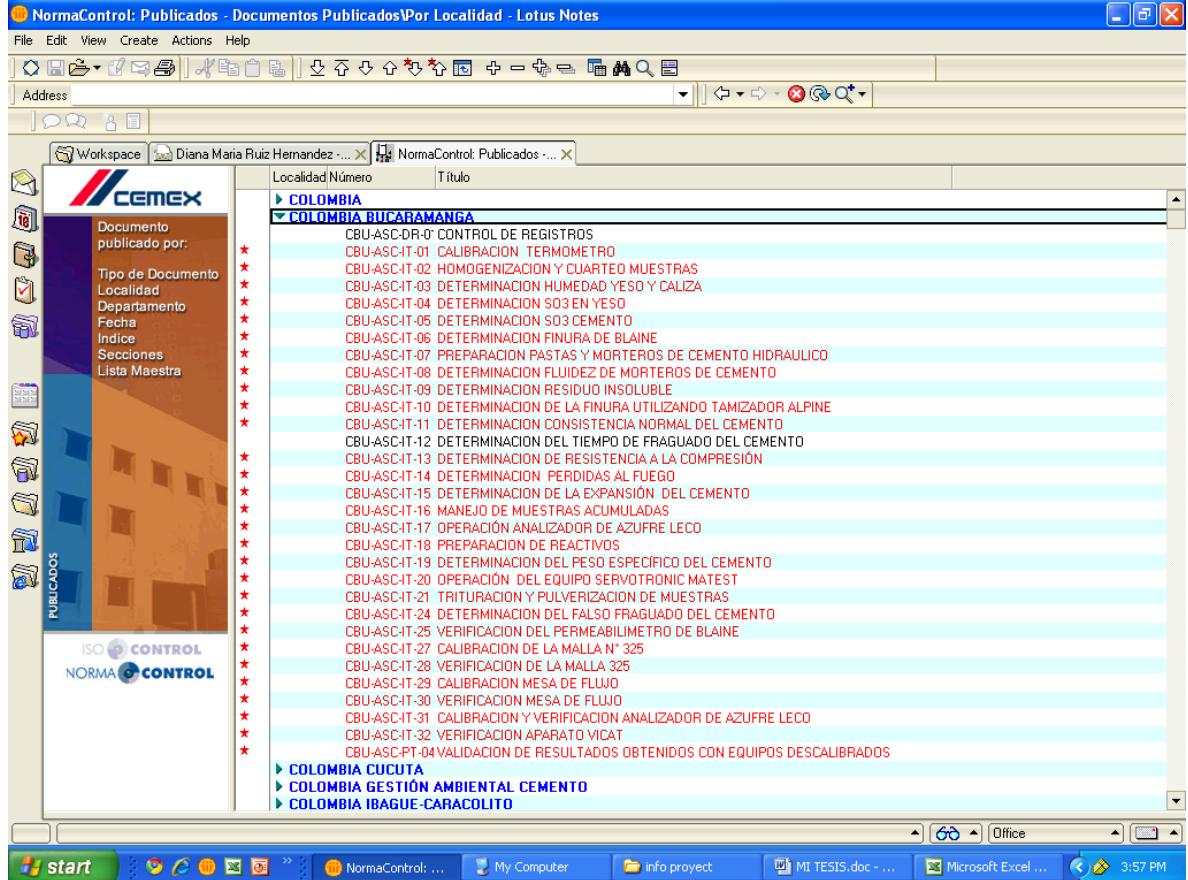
NormaControl: Publicados - Documentos Publicados\Por Localidad - Lotus Notes

File Edit View Create Actions Help

Address

Workspace | Diana Maria Ruiz Hernandez - ... | NormaControl: Publicados - ...

CEMEX

Documento publicado por:

Tipo de Documento
Localidad
Departamento
Fecha
Indice
Secciones
Lista Maestra

PUBLICADOS

ISO CONTROL
NORMA CONTROL

| Localidad | Número | Título |
|---|---|---|

COLOMBIA
COLOMBIA BUCARAMANGA
CBU-ASC-DR-0' CONTROL DE REGISTROS
CBU-ASC-IT-01 CALIBRACION TERMOMETRO
CBU-ASC-IT-02 HOMOGENIZACION Y CUARTEO MUESTRAS
CBU-ASC-IT-03 DETERMINACION HUMEDAD YESO Y CALIZA
CBU-ASC-IT-04 DETERMINACION SO3 EN YESO
CBU-ASC-IT-05 DETERMINACION SO3 CEMENTO
CBU-ASC-IT-06 DETERMINACION FINURA DE BLAINE
CBU-ASC-IT-07 PREPARACION PASTAS Y MORTEROS DE CEMENTO HIDRAULICO
CBU-ASC-IT-08 DETERMINACION FLUIDEZ DE MORTEROS DE CEMENTO
CBU-ASC-IT-09 DETERMINACION RESIDUO INSOLUBLE
CBU-ASC-IT-10 DETERMINACION DE LA FINURA UTILIZANDO TAMIZADOR ALPINE
CBU-ASC-IT-11 DETERMINACION CONSISTENCIA NORMAL DEL CEMENTO
CBU-ASC-IT-12 DETERMINACION DEL TIEMPO DE FRAGUADO DEL CEMENTO
CBU-ASC-IT-13 DETERMINACION DE RESISTENCIA A LA COMPRESIÓN
CBU-ASC-IT-14 DETERMINACION PERDIDAS AL FUEGO
CBU-ASC-IT-15 DETERMINACION DE LA EXPANSIÓN DEL CEMENTO
CBU-ASC-IT-16 MANEJO DE MUESTRAS ACUMULADAS
CBU-ASC-IT-17 OPERACIÓN ANALIZADOR DE AZUFRE LECO
CBU-ASC-IT-18 PREPARACION DE REACTIVOS
CBU-ASC-IT-19 DETERMINACION DEL PESO ESPECÍFICO DEL CEMENTO
CBU-ASC-IT-20 OPERACIÓN DEL EQUIPO SERVOTRONIC MATEST
CBU-ASC-IT-21 TRITURACION Y PULVERIZACION DE MUESTRAS
CBU-ASC-IT-24 DETERMINACION DEL FALSO FRAGUADO DEL CEMENTO
CBU-ASC-IT-25 VERIFICACION DEL PERMEABILIMETRO DE BLAINE
CBU-ASC-IT-27 CALIBRACION DE LA MALLA N° 325
CBU-ASC-IT-28 VERIFICACION DE LA MALLA 325
CBU-ASC-IT-29 CALIBRACION MESA DE FLUJO
CBU-ASC-IT-30 VERIFICACION MESA DE FLUJO
CBU-ASC-IT-31 CALIBRACION Y VERIFICACION ANALIZADOR DE AZUFRE LECO
CBU-ASC-IT-32 VERIFICACION APARATO VICAT
CBU-ASC-PT-04 VALIDACION DE RESULTADOS OBTENIDOS CON EQUIPOS DESCALIBRADOS
COLOMBIA CUCUTA
COLOMBIA GESTIÓN AMBIENTAL CEMENTO
COLOMBIA IBAGUE-CARACOLITO

Office

start | NormaControl: ... | My Computer | info proyect | MI TESIS.doc - ... | Microsoft Excel ... | 3:57 PM